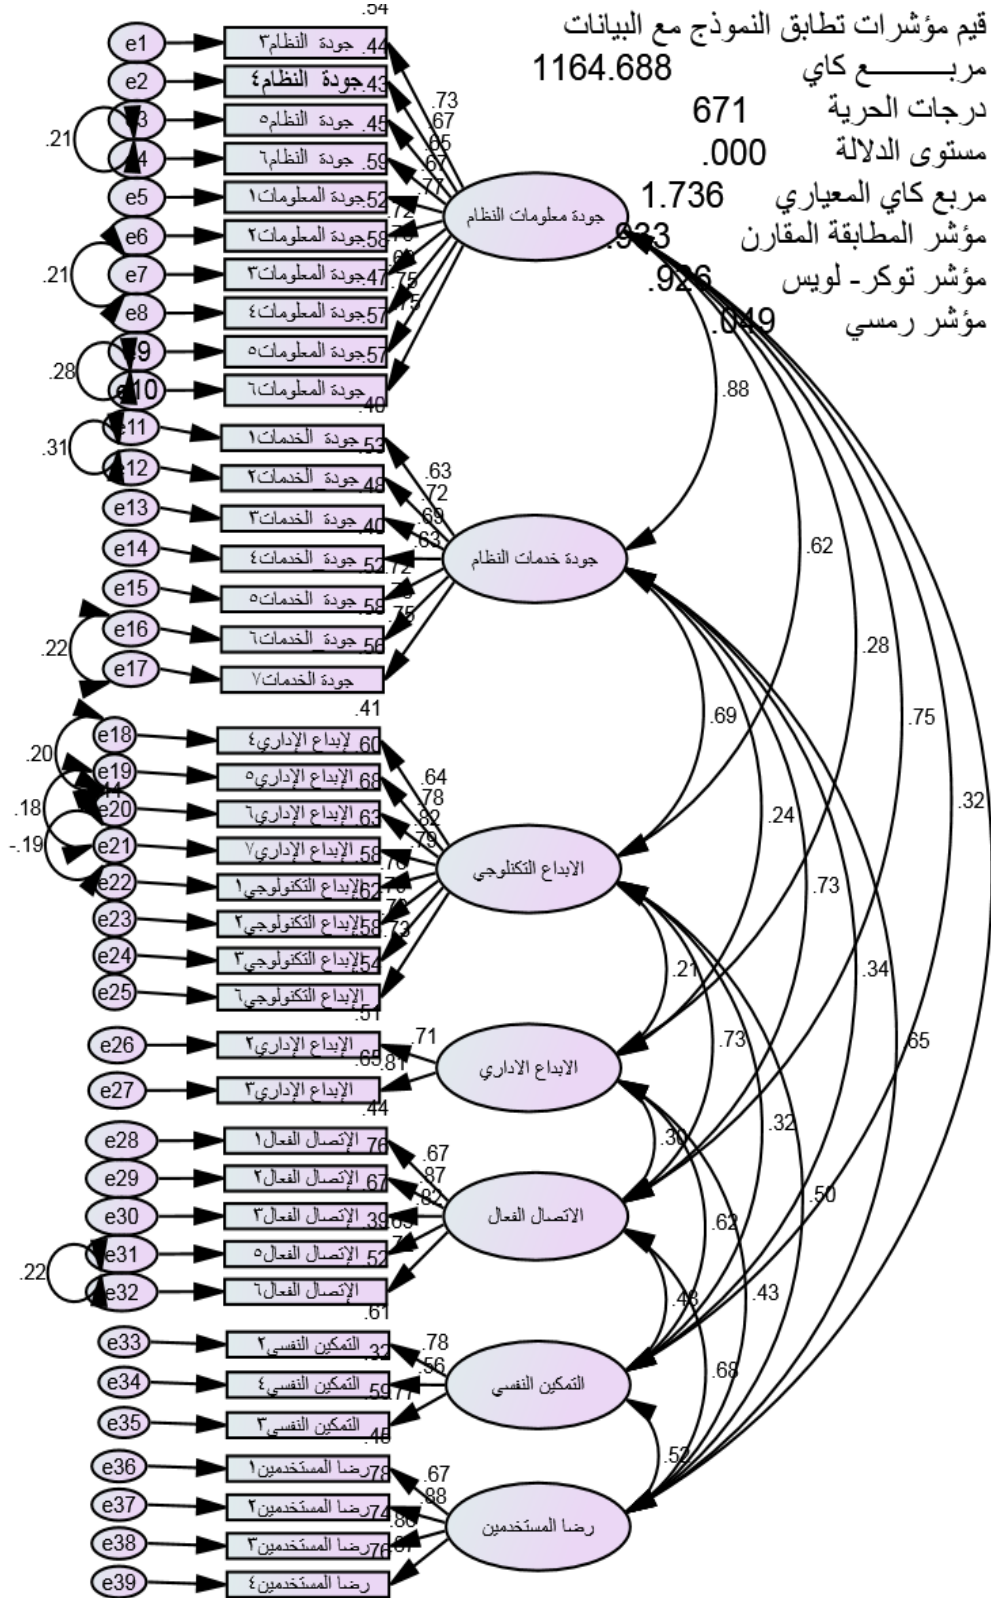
قيم مؤشرات تطابق النموذج مع البيانات
مربـــــع كاي 1164.688
درجات الحرية 671
مستوى الدلالة .000
مربع كاي المعياري 1.736
مؤشر المطابقة المقارن .933
مؤشر توكر- لويس .926
مؤشر رمسي .049

e1 e2 e3 e4 e5 e6 e7 e8 e9 e10 e11 e12 e13 e14 e15 e16 e17 e18 e19 e20 e21 e22 e23 e24 e25 e26 e27 e28 e29 e30 e31 e32 e33 e34 e35 e36 e37 e38 e39

.21 .21 .28 .31 .22 .20 .18 -.19 .22

.54
جودة النظام٣ .44
جودة النظام٤ .43
جودة النظام٥ .45
جودة النظام٦ .59
جودة المعلومات١ .52
جودة المعلومات٢ .58
جودة المعلومات٣ .47
جودة المعلومات٤ .57
جودة المعلومات٥ .57
جودة المعلومات٦ .40

.73 .67 .65 .67 .77 .72 .76 .69 .75 .75

جودة معلومات النظام

جودة الخدمات١ .53
جودة الخدمات٢ .48
جودة الخدمات٣ .40
جودة الخدمات٤ .52
جودة الخدمات٥ .58
جودة الخدمات٦ .56
جودة الخدمات٧

.63 .72 .69 .63 .72 .76 .75

جودة خدمات النظام

.41
لإبداع الإداري٤ .60
الإبداع الإداري٥ .68
الإبداع الإداري٦ .63
الإبداع الإداري٧ .58
الإبداع التكنولوجي١ .62
الإبداع التكنولوجي٢ .58
الإبداع التكنولوجي٣ .54
الإبداع التكنولوجي٦ .51

.64 .78 .82 .79 .76 .79 .76 .73

الابداع التكنلوجي

الإبداع الإداري٢ .65
الإبداع الإداري٣ .44

.71 .81

الابداع الاداري

الإتصال الفعال١ .76
الإتصال الفعال٢ .67
الإتصال الفعال٣ .39
الإتصال الفعال٥ .52
الإتصال الفعال٦

.67 .87 .82 .63 .72

الاتصال الفعال

.61
التمكين النفسي٢ .32
التمكين النفسي٤ .59
التمكين النفسي٣ .45

.78 .56 .77

التمكين النفسي

رضا المستخدمين١ .78
رضا المستخدمين٢ .74
رضا المستخدمين٣ .76
رضا المستخدمين٤

.67 .88 .86 .87

رضا المستخدمين

.88 .62 .28 .75 .32 .69 .24 .73 .34 .65 .21 .73 .32 .50 .30 .62 .43 .43 .68 .52